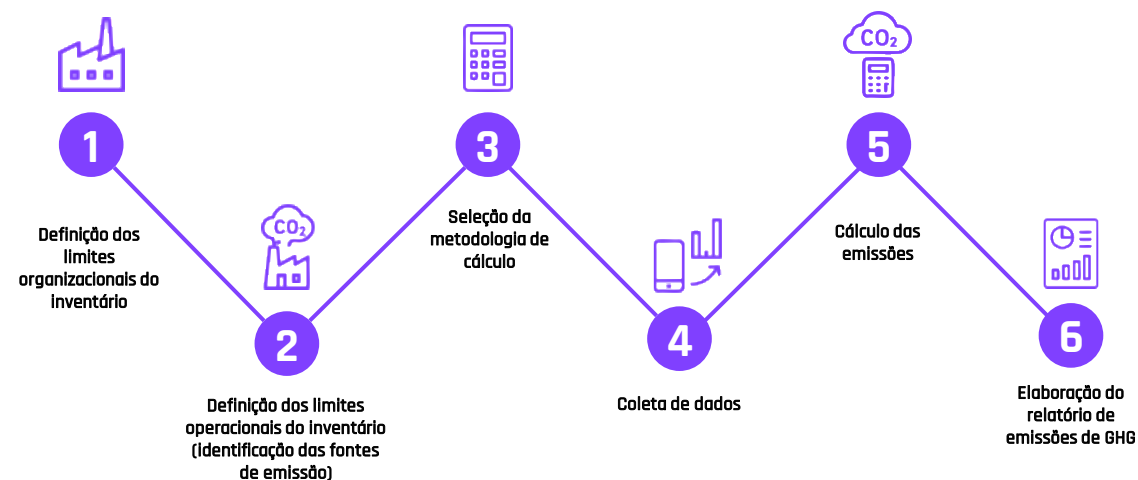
1

Definição dos limites organizacionais do inventário

$CO_2$

2

Definição dos limites operacionais do inventário (identificação das fontes de emissão)

3

Seleção da metodologia de cálculo

4

Coleta de dados

$CO_2$

5

Cálculo das emissões

6

Elaboração do relatório de emissões de GHG